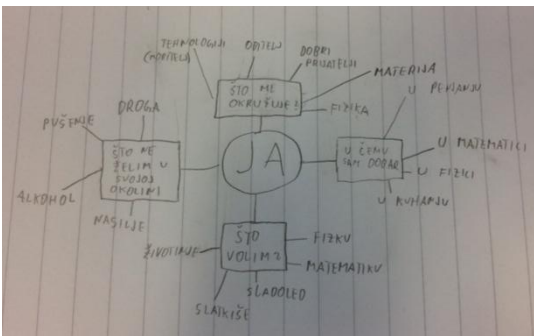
JA

ŠTO ME OKRUŽUJE?
TEHNOLOGIJA (MOBITEL)
OBITELJ
DOBRI PRIJATELJI
MATERIJA
FIZIKA

U ČEMU SAM DOBAR?
U PJEVANJU
U MATEMATICI
U FIZICI
U KUHANJU

ŠTO VOLIM?
FIZIKU
MATEMATIKU
SLADOLED
SLATKIŠE
ŽIVOTINJE

ŠTO NE ŽELIM U SVOJOJ OKOLINI
DROGA
PUŠENJE
ALKOHOL
NASILJE